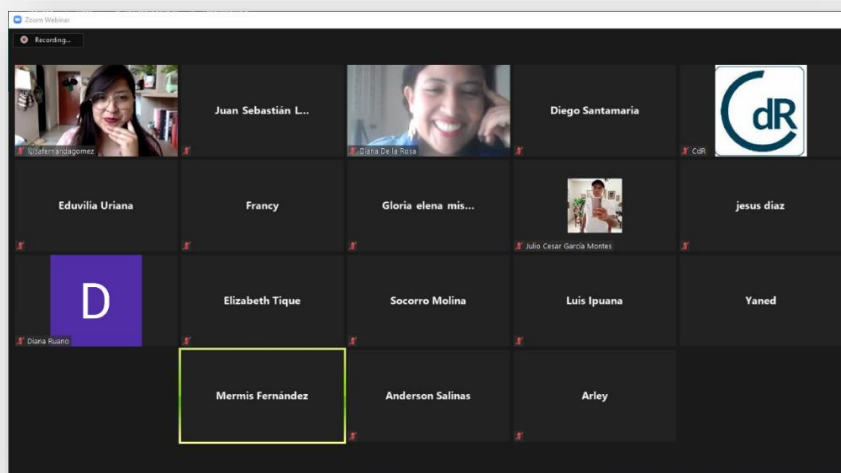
Zoom Webinar

Recording...

@lafernandagomez

Juan Sebastián L...

Diana De la Rosa

Diego Santamaria

CdR

dR

Eduvilia Uriana

Francy

Gloria elena mis...

Julio Cesar García Montes

jesus diaz

D

Diana Ruano

Elizabeth Tique

Socorro Molina

Luis Ipuana

Yaned

Mermis Fernández

Anderson Salinas

Arley